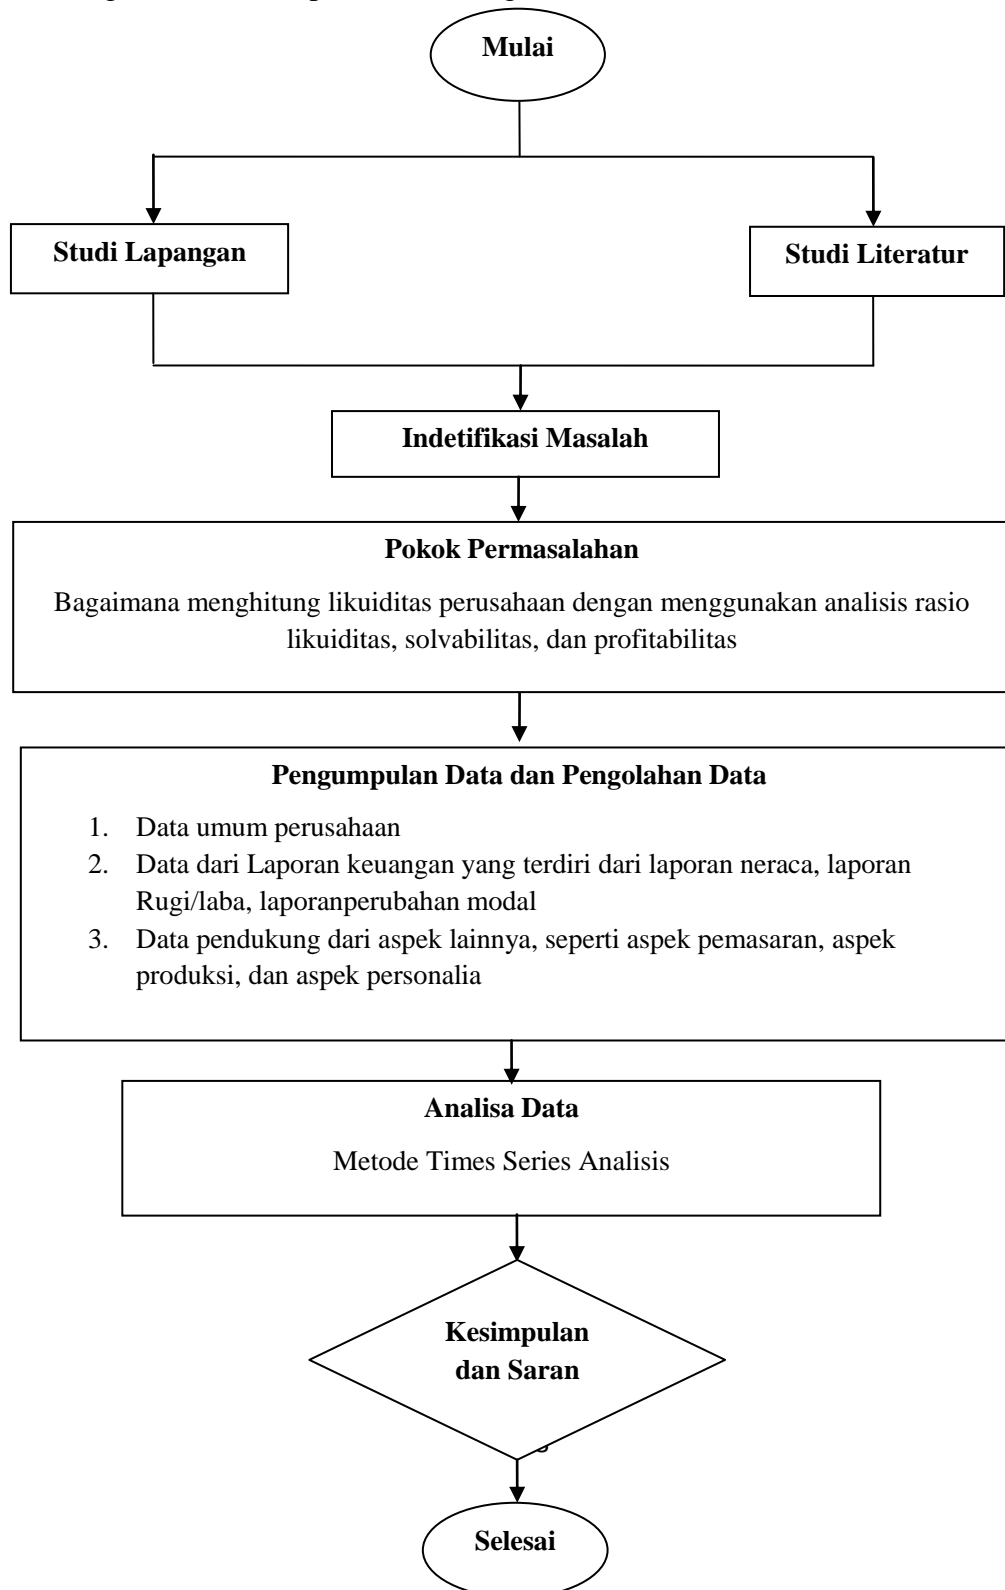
Mulai

Studi Lapangan

Studi Literatur

Indetifikasi Masalah

Pokok Permasalahan

Bagaimana menghitung likuiditas perusahaan dengan menggunakan analisis rasio likuiditas, solvabilitas, dan profitabilitas

Pengumpulan Data dan Pengolahan Data

1. Data umum perusahaan
2. Data dari Laporan keuangan yang terdiri dari laporan neraca, laporan Rugi/laba, laporanperubahan modal
3. Data pendukung dari aspek lainnya, seperti aspek pemasaran, aspek produksi, dan aspek personalia

Analisa Data

Metode Times Series Analisis

Kesimpulan dan Saran

Selesai